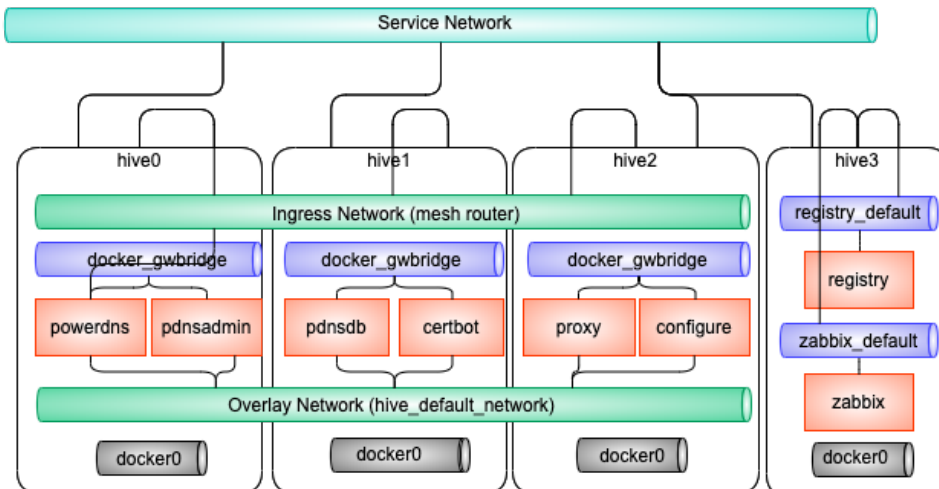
Service Network

hive0

hive1

hive2

hive3

Ingress Network (mesh router)

registry_default

docker_gwbridge

docker_gwbridge

docker_gwbridge

registry

powerdns

pdnsadmin

pdnsdb

certbot

proxy

configure

zabbix_default

Overlay Network (hive_default_network)

zabbix

docker0

docker0

docker0

docker0